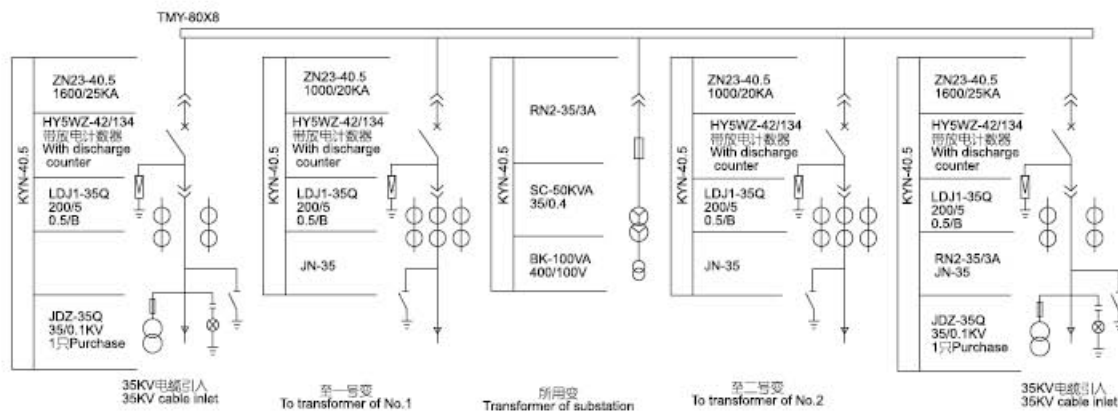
TMY-80X8

KYN-40.5
ZN23-40.5
1600/25KA
HY5WZ-42/134
带放电计数器
With discharge counter
LDJ1-35Q
200/5
0.5/B
JDZ-35Q
35/0.1KV
1只Purchase
35KV电缆引入
35KV cable inlet

KYN-40.5
ZN23-40.5
1000/20KA
HY5WZ-42/134
带放电计数器
With discharge counter
LDJ1-35Q
200/5
0.5/B
JN-35
至一号变
To transformer of No.1

KYN-40.5
RN2-35/3A
SC-50KVA
35/0.4
BK-100VA
400/100V
所用变
Transformer of substation

KYN-40.5
ZN23-40.5
1000/20KA
HY5WZ-42/134
带放电计数器
With discharge counter
LDJ1-35Q
200/5
0.5/B
JN-35
至二号变
To transformer of No.2

KYN-40.5
ZN23-40.5
1600/25KA
HY5WZ-42/134
带放电计数器
With discharge counter
LDJ1-35Q
200/5
0.5/B
RN2-35/3A
JN-35
JDZ-35Q
35/0.1KV
1只Purchase
35KV电缆引入
35KV cable inlet